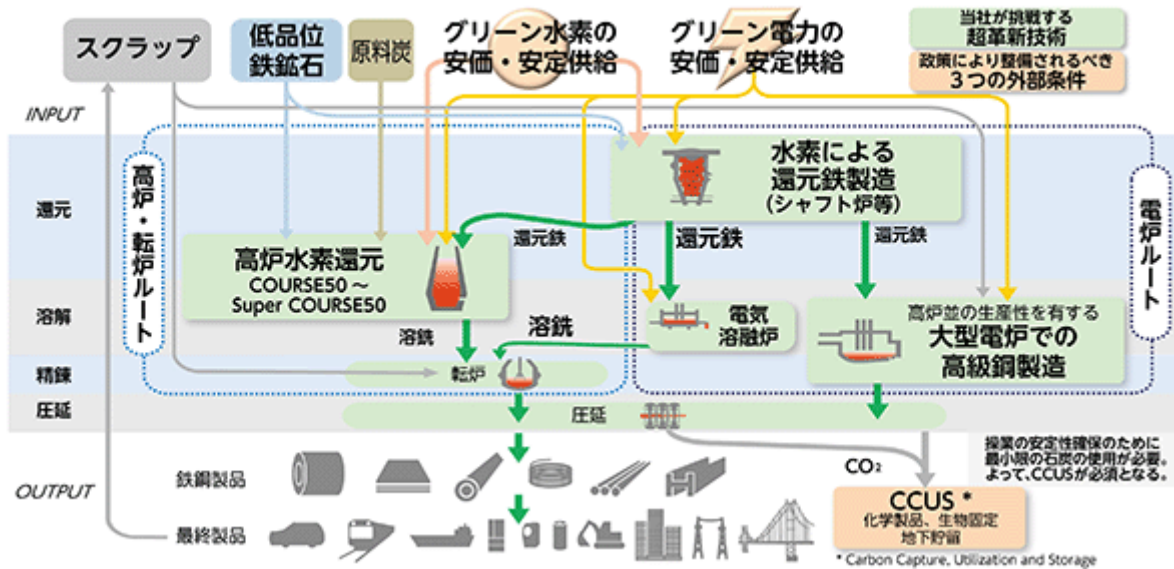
スクラップ

低品位鉄鉱石

原料炭

グリーン水素の安価・安定供給

グリーン電力の安価・安定供給

当社が挑戦する超革新技術

政策により整備されるべき3つの外部条件

INPUT

還元

溶解

精錬

圧延

OUTPUT

高炉・転炉ルート

電炉ルート

水素による還元鉄製造（シャフト炉等）

還元鉄

還元鉄

還元鉄

高炉水素還元 COURSE50～Super COURSE50

溶銑

溶銑

電気溶融炉

高炉並の生産性を有する大型電炉での高級鋼製造

転炉

圧延

操業の安定性確保のために最小限の石炭の使用が必要。よって、CCUSが必須となる。

$CO_2$

CCUS * 化学製品、生物固定 地下貯留

* Carbon Capture, Utilization and Storage

鉄鋼製品

最終製品